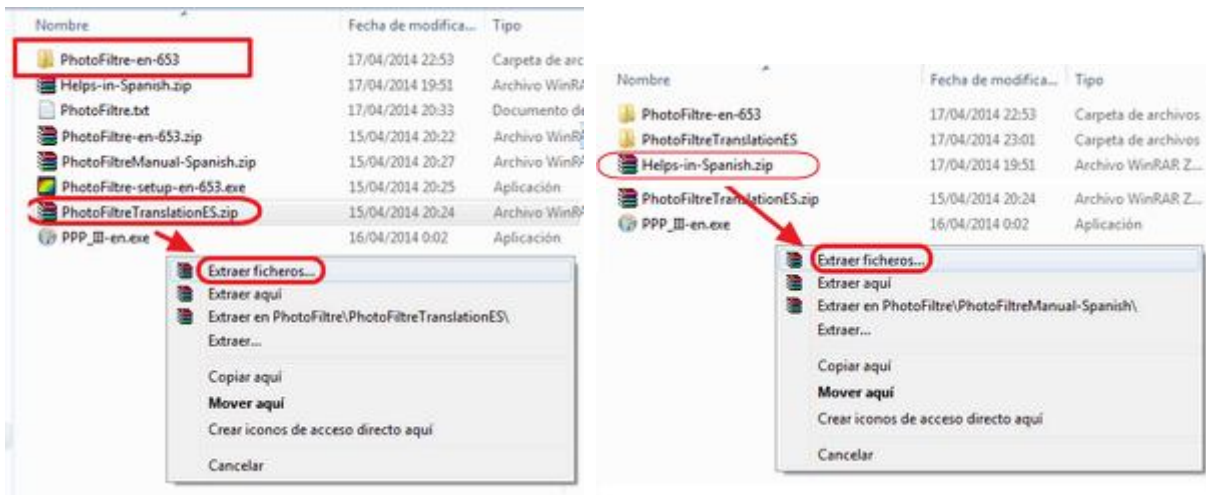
| Nombre | Fecha de modifica... | Tipo |
|---|---|---|
| PhotoFiltre-en-653 | 17/04/2014 22:53 | Carpeta de arc |
| Helps-in-Spanish.zip | 17/04/2014 19:51 | Archivo WinRA |
| PhotoFiltre.txt | 17/04/2014 20:33 | Documento de |
| PhotoFiltre-en-653.zip | 15/04/2014 20:22 | Archivo WinRA |
| PhotoFiltreManual-Spanish.zip | 15/04/2014 20:27 | Archivo WinRA |
| PhotoFiltre-setup-en-653.exe | 15/04/2014 20:25 | Aplicación |
| PhotoFiltreTranslationES.zip | 15/04/2014 20:24 | Archivo WinRA |
| PPP_III-en.exe | 16/04/2014 0:02 | Aplicación |

Extraer ficheros...
Extraer aquí
Extraer en PhotoFiltre\PhotoFiltreTranslationES\
Extraer...
Copiar aquí
Mover aquí
Crear iconos de acceso directo aquí
Cancelar

| Nombre | Fecha de modifica... | Tipo |
|---|---|---|
| PhotoFiltre-en-653 | 17/04/2014 22:53 | Carpeta de archivos |
| PhotoFiltreTranslationES | 17/04/2014 23:01 | Carpeta de archivos |
| Helps-in-Spanish.zip | 17/04/2014 19:51 | Archivo WinRAR Z... |
| PhotoFiltreTranslationES.zip | 15/04/2014 20:24 | Archivo WinRAR Z... |
| PPP_III-en.exe | 16/04/2014 0:02 | Aplicación |

Extraer ficheros...
Extraer aquí
Extraer en PhotoFiltre\PhotoFiltreManual-Spanish\
Extraer...
Copiar aquí
Mover aquí
Crear iconos de acceso directo aquí
Cancelar